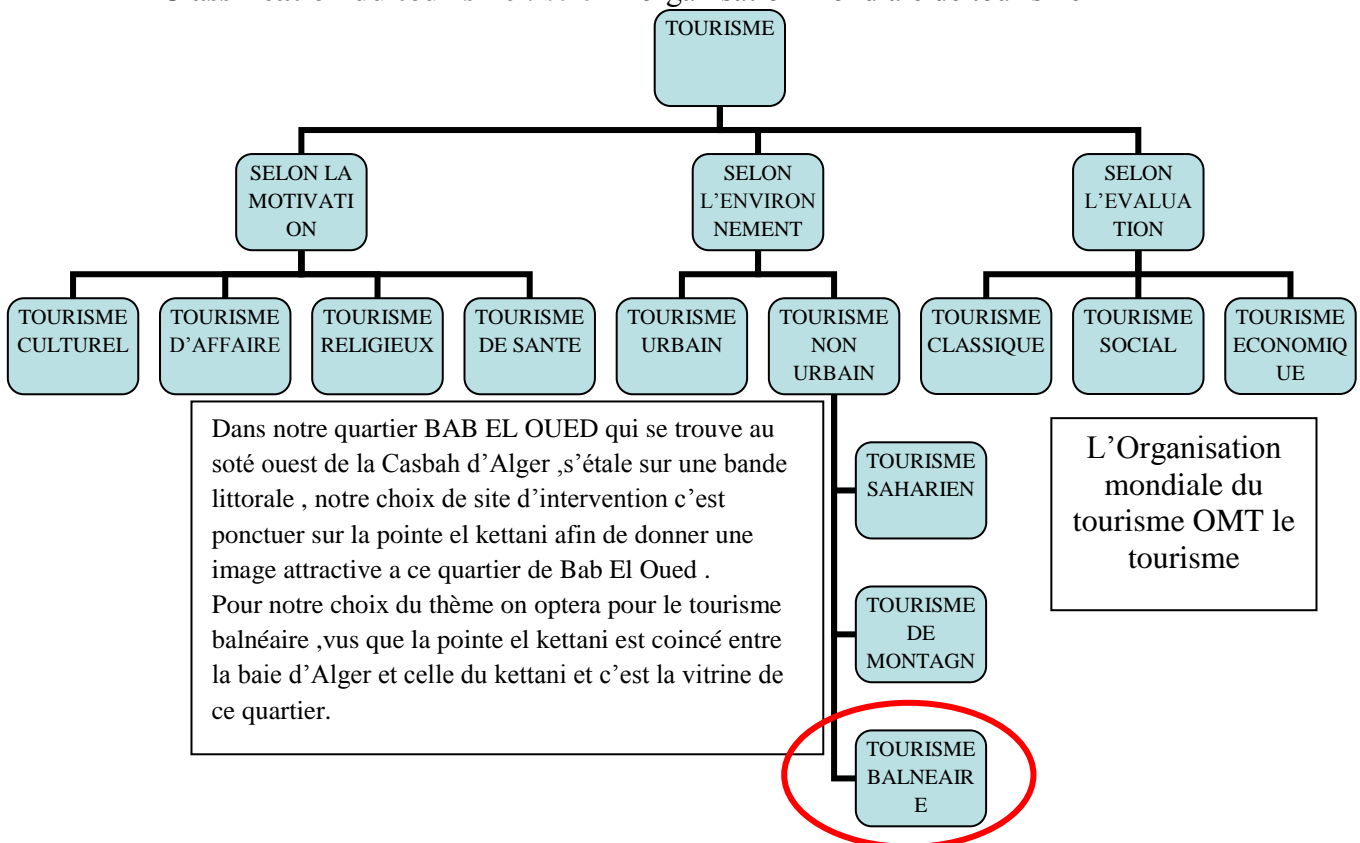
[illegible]

TOURISME

SELON LA MOTIVATI ON

SELON L'ENVIRON NEMENT

SELON L'EVALUA TION

TOURISME CULTUREL

TOURISME D'AFFAIRE

TOURISME RELIGIEUX

TOURISME DE SANTE

TOURISME URBAIN

TOURISME NON URBAIN

TOURISME CLASSIQUE

TOURISME SOCIAL

TOURISME ECONOMIQ UE

Dans notre quartier BAB EL OUED qui se trouve au soté ouest de la Casbah d'Alger ,s'étale sur une bande littorale , notre choix de site d'intervention c'est ponctuer sur la pointe el kettani afin de donner une image attractive a ce quartier de Bab El Oued .
Pour notre choix du thème on optera pour le tourisme balnéaire ,vus que la pointe el kettani est coincé entre la baie d'Alger et celle du kettani et c'est la vitrine de ce quartier.

TOURISME SAHARIEN

TOURISME DE MONTAGN

TOURISME BALNEAIR E

L'Organisation mondiale du tourisme OMT le tourisme